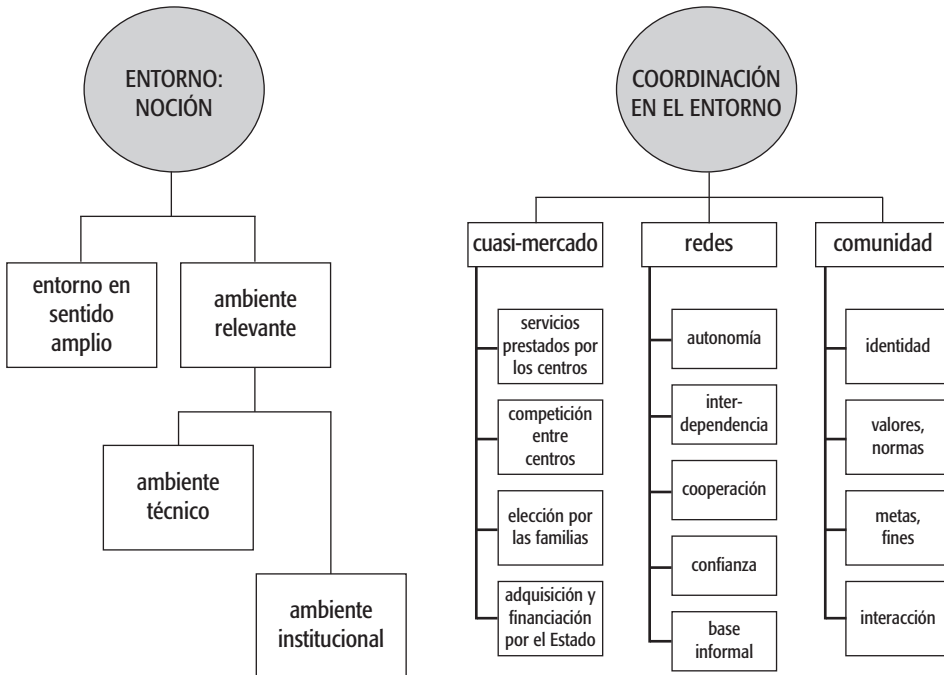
ENTORNO: NOCIÓN

entorno en sentido amplio

ambiente relevante

ambiente técnico

ambiente institucional

COORDINACIÓN EN EL ENTORNO

cuasi-mercado

servicios prestados por los centros

competición entre centros

elección por las familias

adquisición y financiación por el Estado

redes

autonomía

inter-dependencia

cooperación

confianza

base informal

comunidad

identidad

valores, normas

metas, fines

interacción